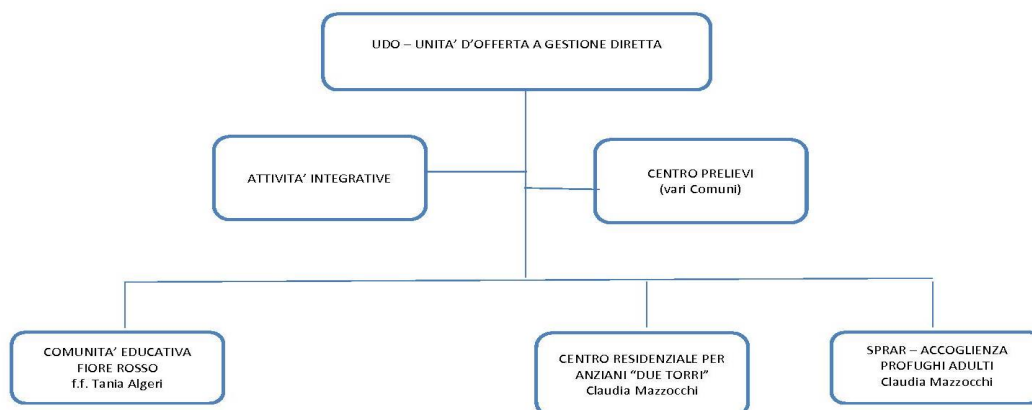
UDO – UNITA' D'OFFERTA A GESTIONE DIRETTA

ATTIVITA' INTEGRATIVE

CENTRO PRELIEVI
(vari Comuni)

COMUNITA' EDUCATIVA
FIORE ROSSO
f.f. Tania Algeri

CENTRO RESIDENZIALE PER
ANZIANI "DUE TORRI"
Claudia Mazzocchi

SPRAR – ACCOGLIENZA
PROFUGHI ADULTI
Claudia Mazzocchi